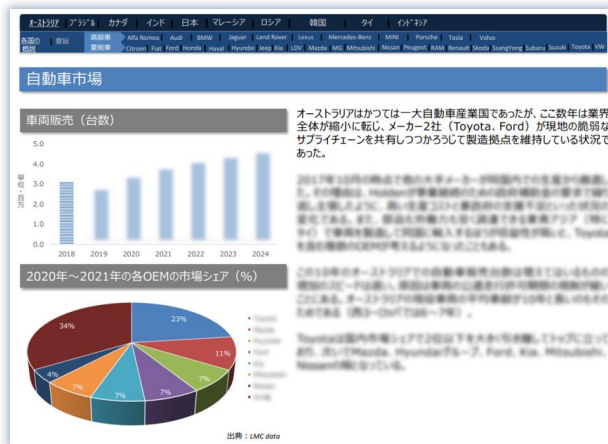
オーストラリア　ブラジル　カナダ　インド　日本　マレーシア　ロシア　韓国　タイ　インドネシア

各国の概況　要旨　高級車　Alfa Romeo　Audi　BMW　Jaguar　Land Rover　Lexus　Mercedes-Benz　MINI　Porsche　Tesla　Volvo

業務車　Citroen　Fiat　Ford　Honda　Haval　Hyundai　Jeep　Kia　LDV　Mazda　MG　Mitsubishi　Nissan　Peugeot　RAM　Renault　Skoda　SsangYong　Subaru　Suzuki　Toyota　VW

自動車市場

車両販売（台数）

単位：百万

5.0
4.0
3.0
2.0
1.0
0.0

2018　2019　2020　2021　2022　2023　2024

2020年～2021年の各OEMの市場シェア（%）

23%
11%
7%
7%
7%
7%
4%
34%

出典：LMC data

オーストラリアはかつては一大自動車産業国であったが、ここ数年は業界全体が縮小に転じ、メーカー2社（Toyota、Ford）が現地の脆弱なサプライチェーンを共有しつつかろうじて製造拠点を維持している状況であった。

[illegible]

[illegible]

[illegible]